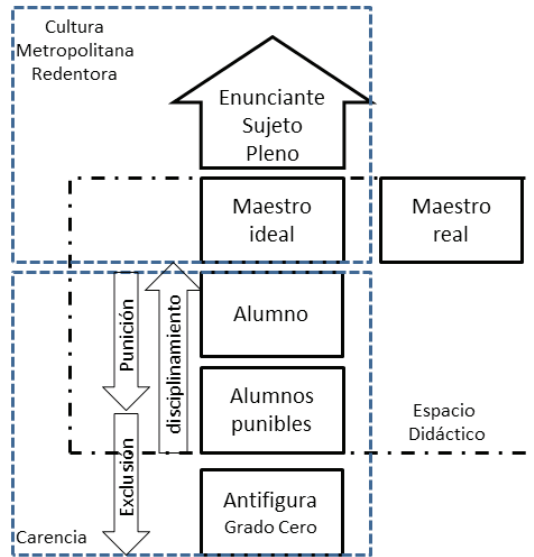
Cultura Metropolitana Redentora

Enunciante Sujeto Pleno

Maestro ideal

Maestro real

Alumno

Punición

disciplinamiento

Alumnos punibles

Espacio Didáctico

Exclusión

Antifigura Grado Cero

Carencia